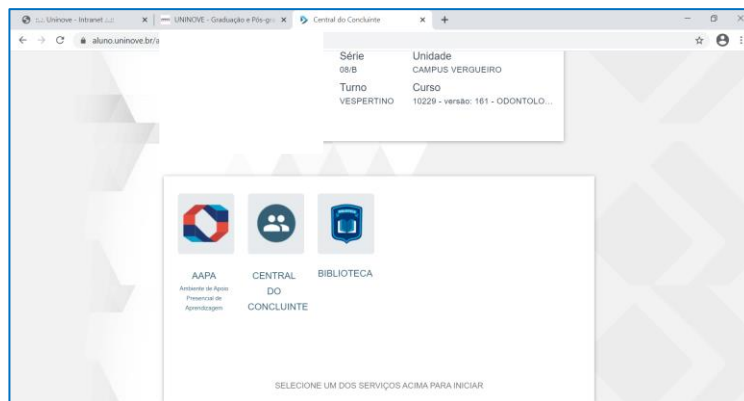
:.: Uninove - Intranet .:.: × UNINOVE - Graduação e Pós-gra × Central do Concluinte × +

aluno.uninove.br/a

Série
08/B

Unidade
CAMPUS VERGUEIRO

Turno
VESPERTINO

Curso
10229 - versão: 161 - ODONTOLO...

AAPA
Ambiente de Apoio Presencial de Aprendizagem

CENTRAL DO CONCLUINTE

BIBLIOTECA

SELECIONE UM DOS SERVIÇOS ACIMA PARA INICIAR